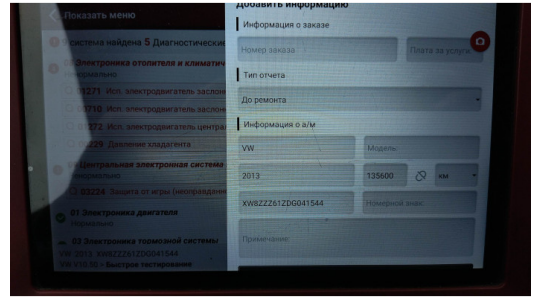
Показать меню

Система найдена 5 Диагностические

Электроника отопителя и климатич
нормально

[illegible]71 Исп. электродвигатель заслон

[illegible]10 Исп. электродвигатель заслон

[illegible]72 Исп. электродвигатель центра

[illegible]29 Давление хладагента

Центральная электронная система
нормально

B3224 Защита от игры (неправдапо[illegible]

01 Электроника двигателя
нормально

03 Электроника тормозной системы

VW 2013 XW8ZZZ61ZDG041544

VW V10.10 > Быстрое тестирование

Добавить информацию

Информация о заказе

Номер заказа

Плата за услуги

Тип отчета

До ремонта

Информация о а/м

VW

Модель

2013

135600

км

XW8ZZZ61ZDG041544

Номерной знак

Примечание